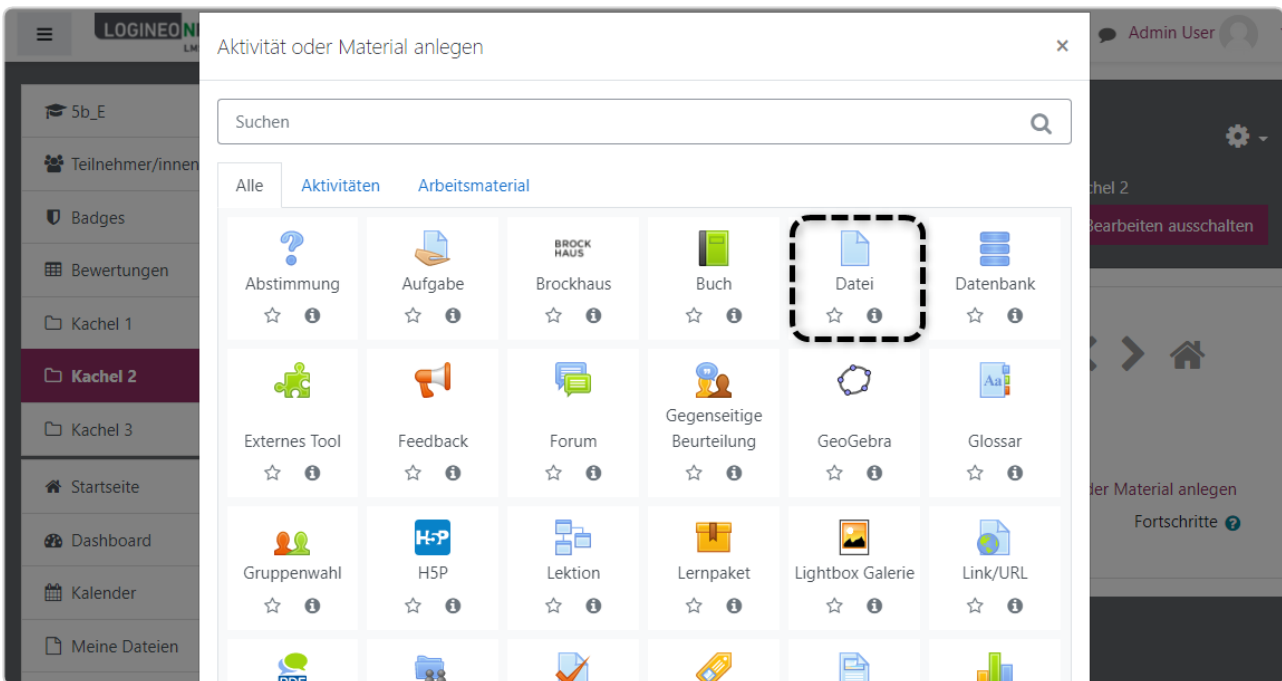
LOGINEO NI LMS

Admin User

5b_E
Teilnehmer/innen
Badges
Bewertungen
Kachel 1
Kachel 2
Kachel 3
Startseite
Dashboard
Kalender
Meine Dateien

chel 2
Bearbeiten ausschalten
der Material anlegen
Fortschritte

Aktivität oder Material anlegen

×

Suchen

Alle
Aktivitäten
Arbeitsmaterial

Abstimmung
Aufgabe
BROCK HAUS
Brockhaus
Buch
Datei
Datenbank
Externes Tool
Feedback
Forum
Gegenseitige Beurteilung
GeoGebra
Glossar
Gruppenwahl
H5P
H5P
Lektion
Lernpaket
Lightbox Galerie
Link/URL